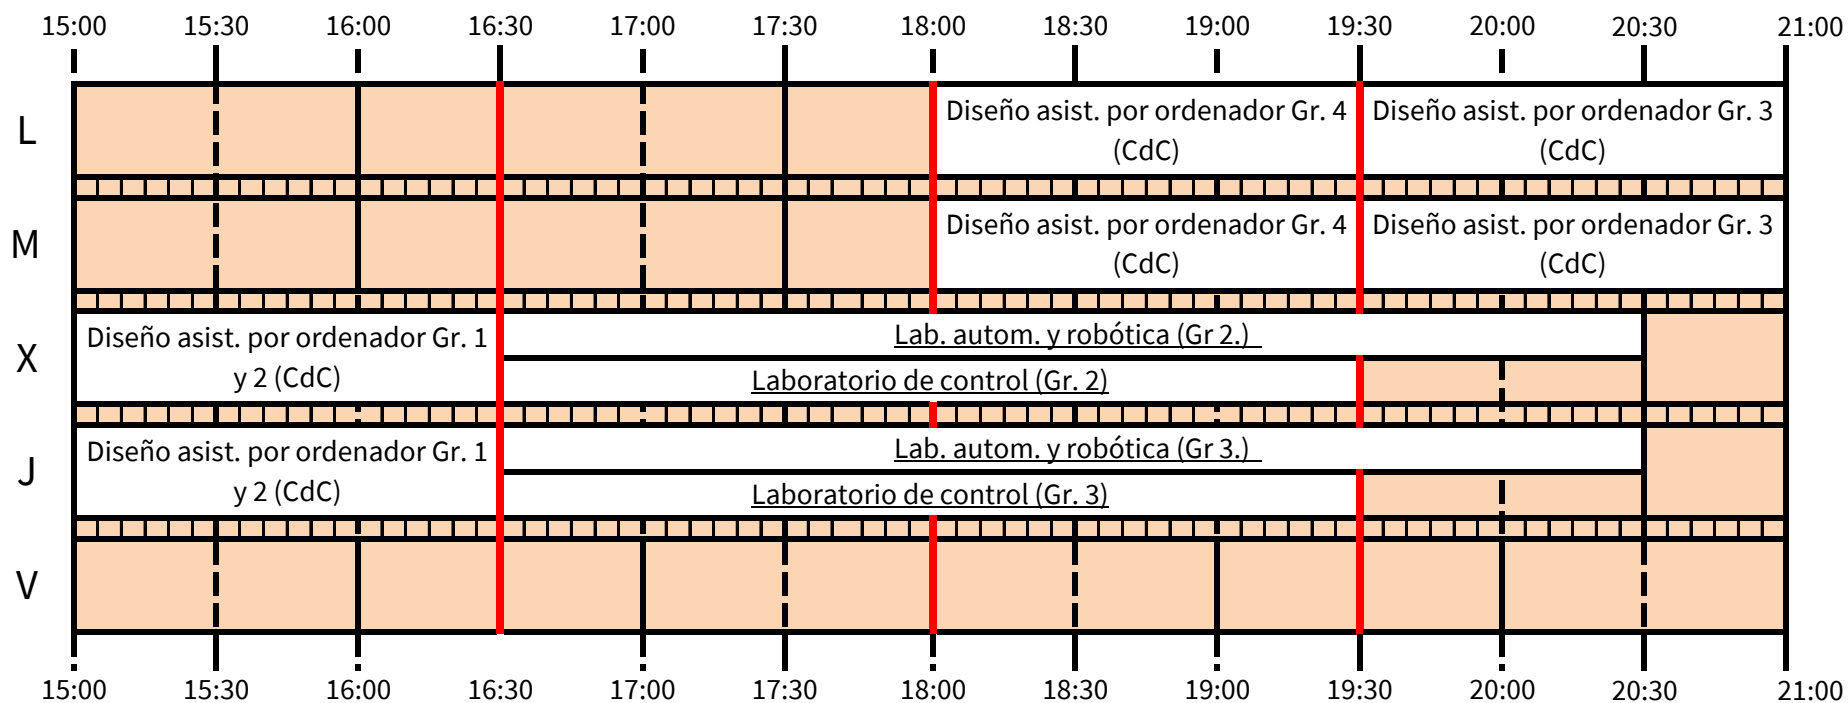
| | 15:00 | 15:30 | 16:00 | 16:30 | 17:00 | 17:30 | 18:00 | 18:30 | 19:00 | 19:30 | 20:00 | 20:30 | 21:00 |
|---|---|---|---|---|---|---|---|---|---|---|---|---|---|
| L | | | | | | | Diseño asist. por ordenador Gr. 4 (CdC) | | | Diseño asist. por ordenador Gr. 3 (CdC) | | | |
| M | | | | | | | Diseño asist. por ordenador Gr. 4 (CdC) | | | Diseño asist. por ordenador Gr. 3 (CdC) | | | |
| X | Diseño asist. por ordenador Gr. 1 y 2 (CdC) | | | Lab. autom. y robótica (Gr 2.) / Laboratorio de control (Gr. 2) | | | | | | | | | |
| J | Diseño asist. por ordenador Gr. 1 y 2 (CdC) | | | Lab. autom. y robótica (Gr 3.) / Laboratorio de control (Gr. 3) | | | | | | | | | |
| V | | | | | | | | | | | | | |

15:00 15:30 16:00 16:30 17:00 17:30 18:00 18:30 19:00 19:30 20:00 20:30 21:00